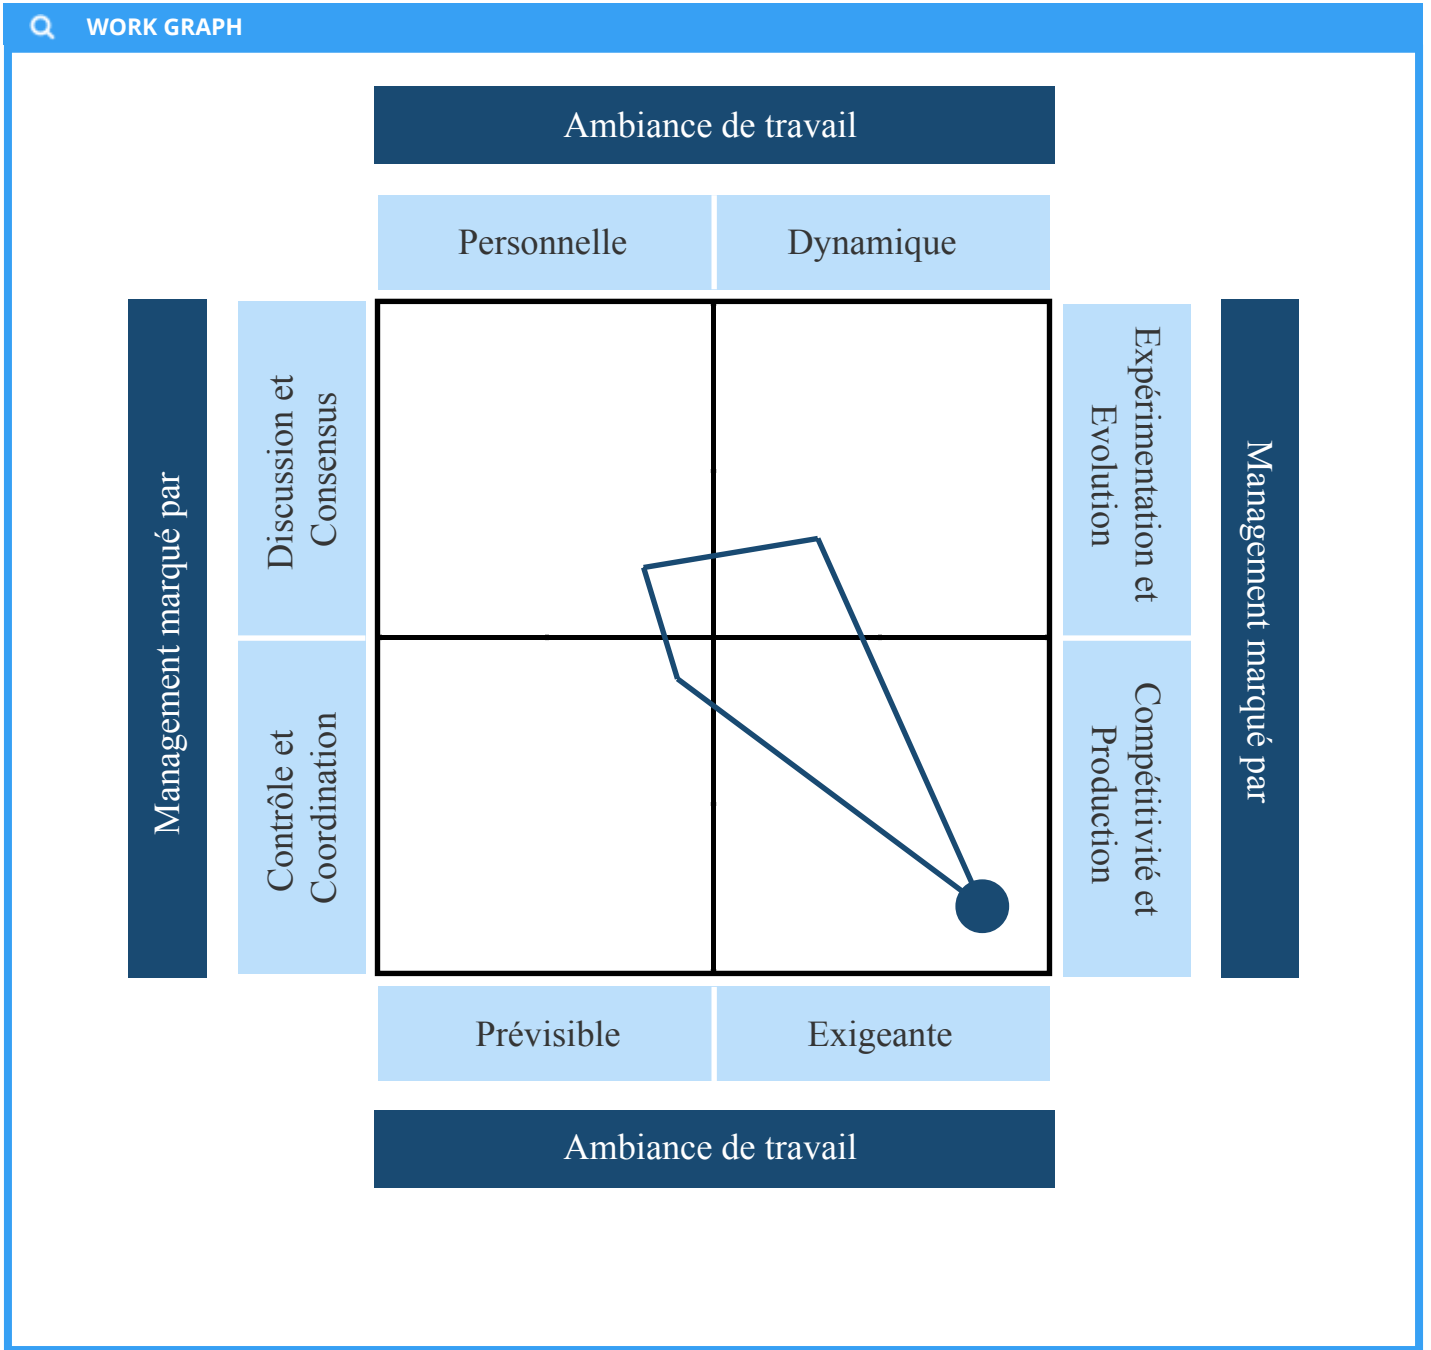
WORK GRAPH

Ambiance de travail

Personnelle

Dynamique

Management marqué par

Discussion et Consensus

Contrôle et Coordination

Expérimentation et Evolution

Compétitivité et Production

Management marqué par

Prévisible

Exigeante

Ambiance de travail